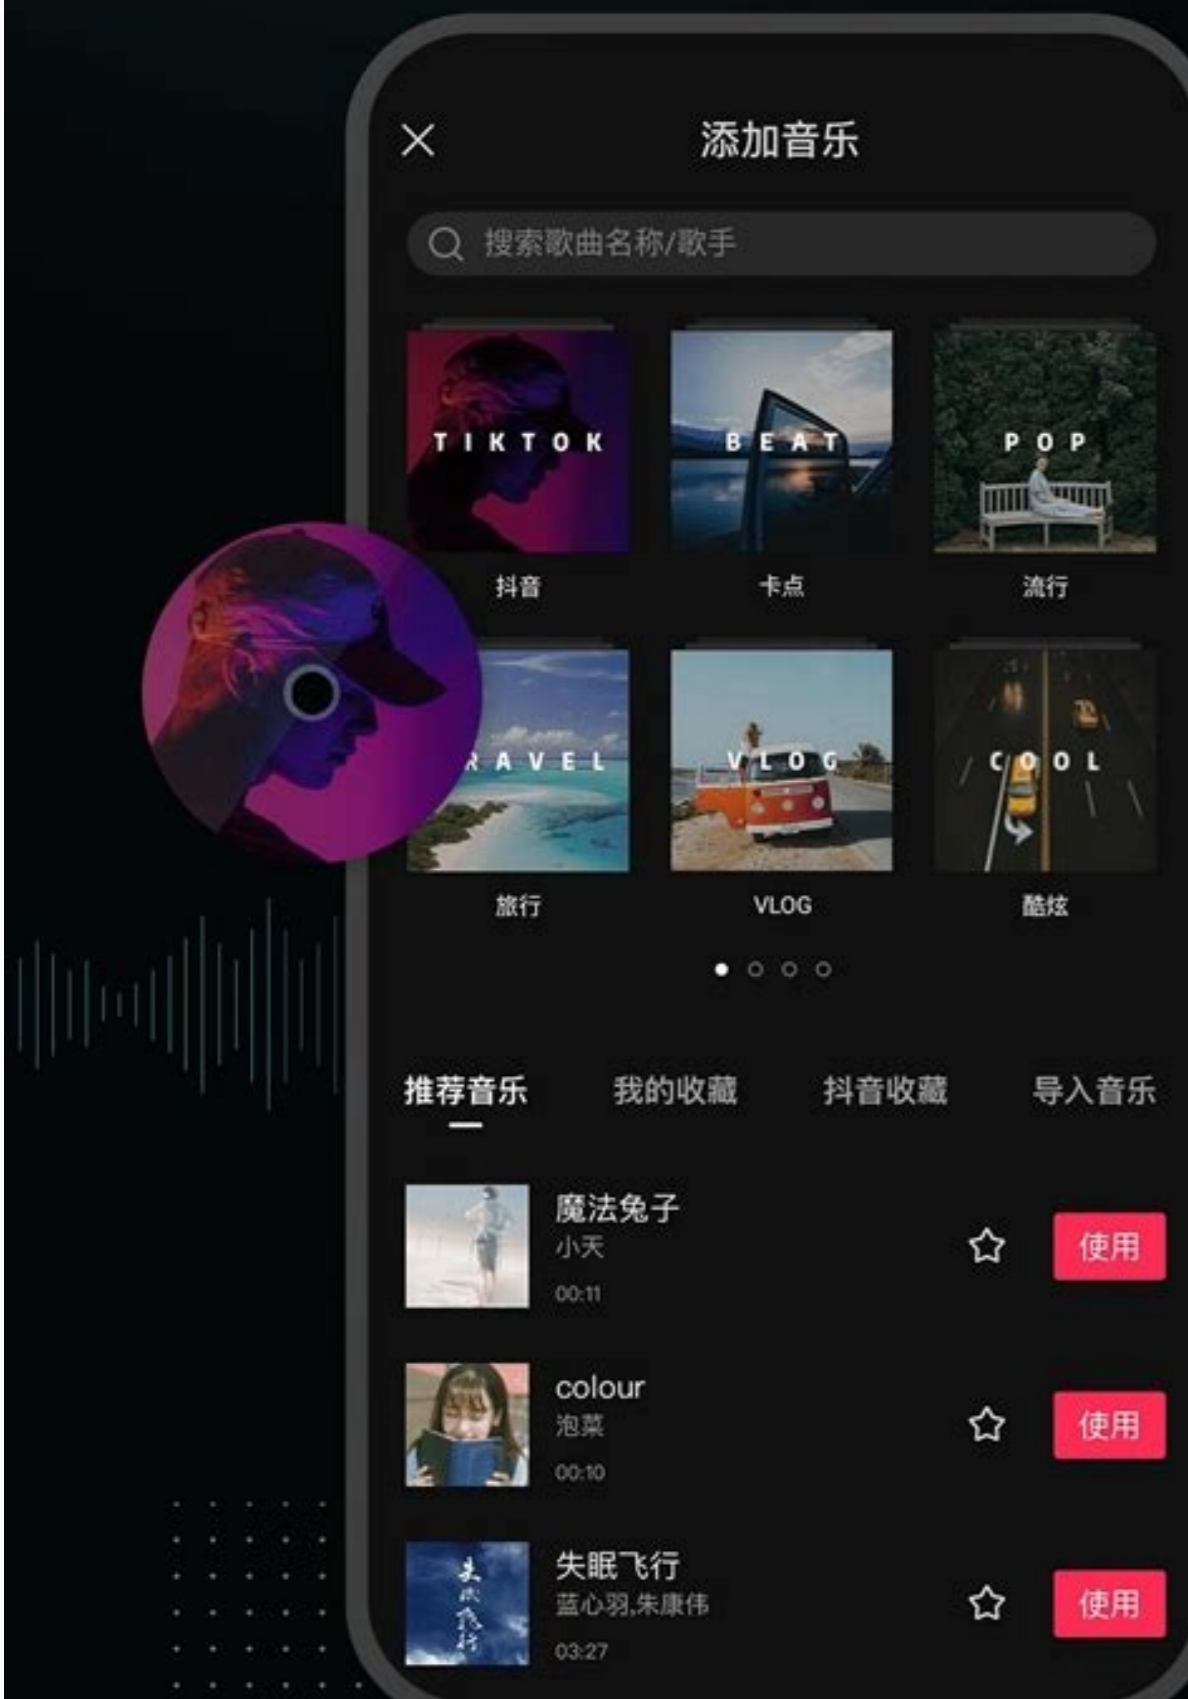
添加音乐

搜索歌曲名称/歌手

TIKTOK
抖音

BEAT
卡点

POP
流行

RAVEL
旅行

VLOG
VLOG

COOL
酷炫

推荐音乐　我的收藏　抖音收藏　导入音乐

魔法兔子
小天
00:11
使用

colour
泡菜
00:10
使用

失眠飞行
蓝心羽,朱康伟
03:27
使用